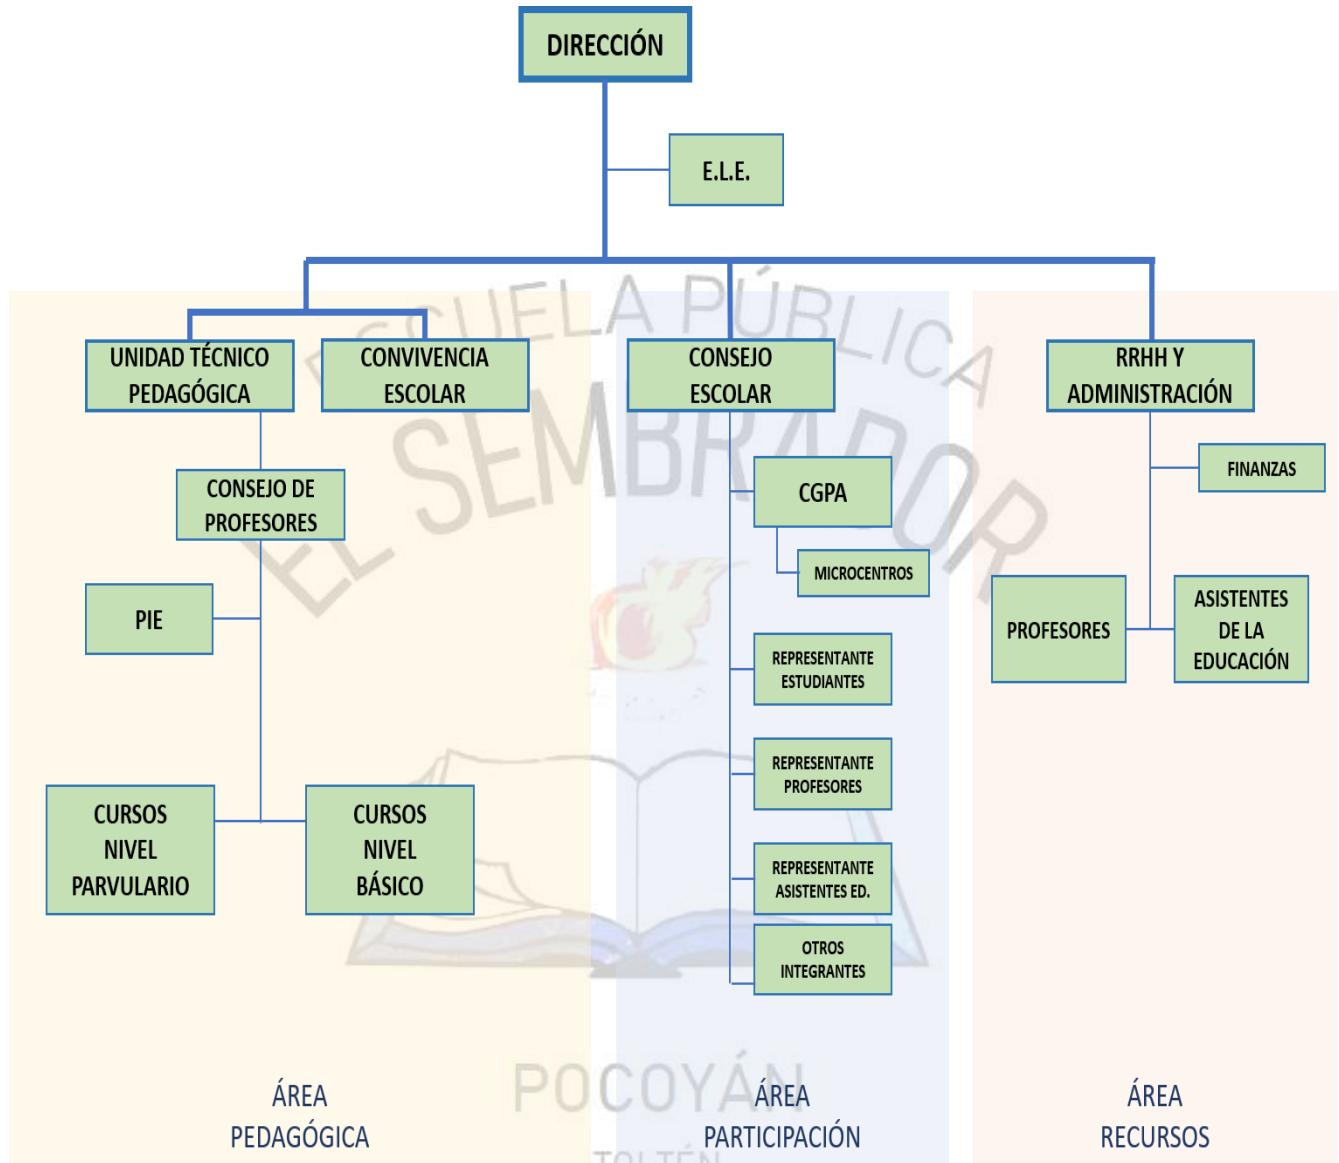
DIRECCIÓN

E.L.E.

UNIDAD TÉCNICO PEDAGÓGICA

CONVIVENCIA ESCOLAR

CONSEJO ESCOLAR

RRHH Y ADMINISTRACIÓN

ESCUELA PÚBLICA EL SEMBRADOR

CONSEJO DE PROFESORES

CGPA

FINANZAS

MICROCENTROS

PIE

PROFESORES

ASISTENTES DE LA EDUCACIÓN

REPRESENTANTE ESTUDIANTES

REPRESENTANTE PROFESORES

CURSOS NIVEL PARVULARIO

CURSOS NIVEL BÁSICO

REPRESENTANTE ASISTENTES ED.

OTROS INTEGRANTES

ÁREA PEDAGÓGICA

POCOYÁN

ÁREA PARTICIPACIÓN

ÁREA RECURSOS

TOLTÉN